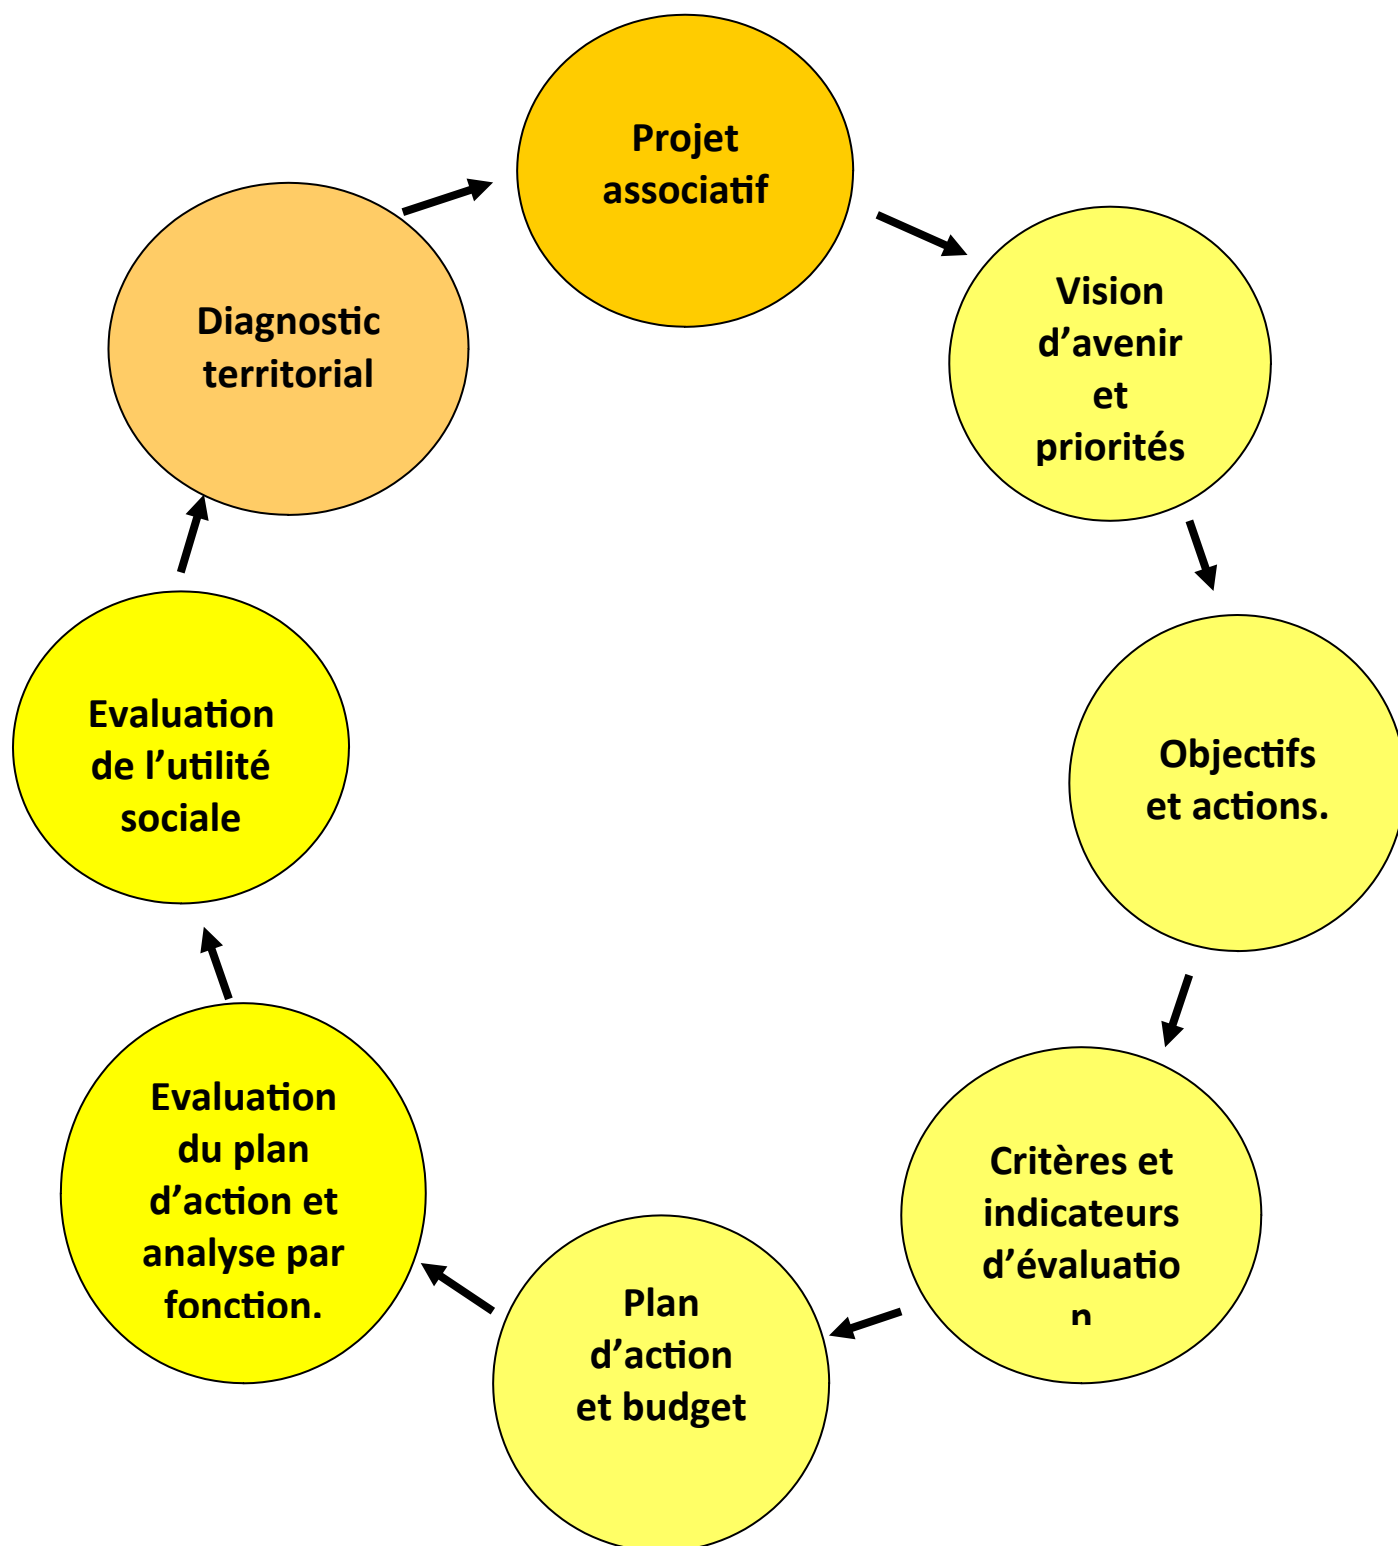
Projet associatif

Vision d’avenir et priorités

Objectifs et actions.

Critères et indicateurs d’évaluation

Plan d’action et budget

Evaluation du plan d’action et analyse par fonction.

Evaluation de l’utilité sociale

Diagnostic territorial